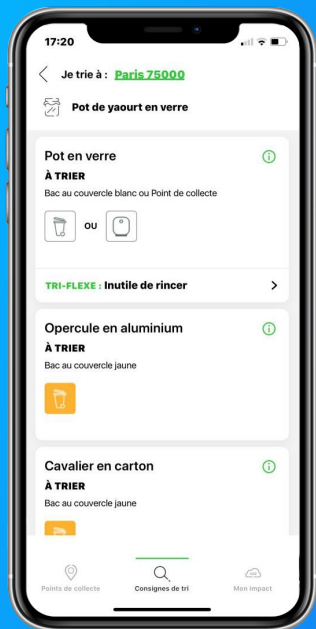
17:20

Je trie à : Paris 75000

Pot de yaourt en verre

Pot en verre
À TRIER
Bac au couvercle blanc ou Point de collecte

ou

TRI-FLEXE : Inutile de rincer

Opercule en aluminium
À TRIER
Bac au couvercle jaune

Cavalier en carton
À TRIER
Bac au couvercle jaune

Points de collecte
Consignes de tri
Mon impact